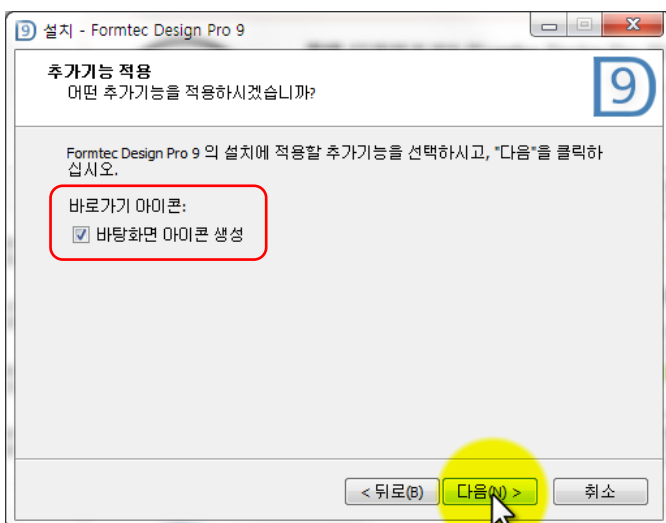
설치 - Formtec Design Pro 9

추가기능 적용
어떤 추가기능을 적용하시겠습니까?

9

Formtec Design Pro 9 의 설치에 적용할 추가기능을 선택하시고, "다음"을 클릭하십시오.

바로가기 아이콘:
바탕화면 아이콘 생성

< 뒤로(B)
다음(N) >
취소